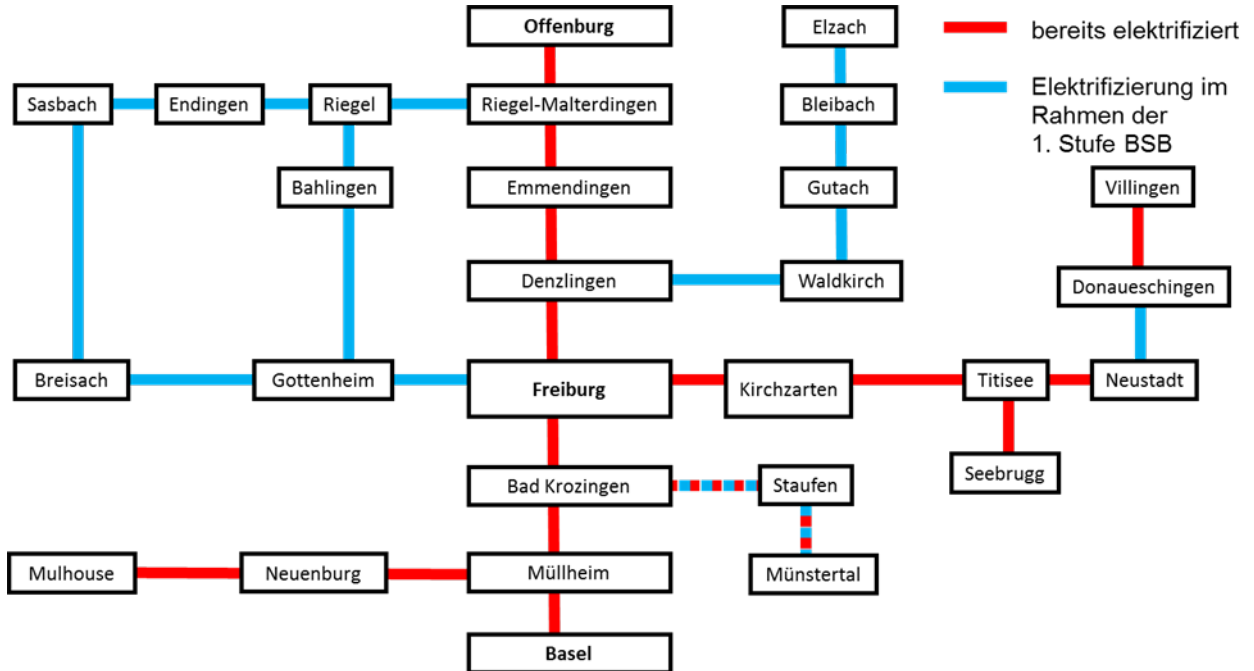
Offenburg

Elzach

bereits elektrifiziert

Elektrifizierung im Rahmen der 1. Stufe BSB

Sasbach

Endingen

Riegel

Riegel-Malterdingen

Bleibach

Bahlingen

Emmendingen

Gutach

Villingen

Denzlingen

Waldkirch

Donaueschingen

Breisach

Gottenheim

Freiburg

Kirchzarten

Titisee

Neustadt

Seebrugg

Bad Krozingen

Staufen

Münstertal

Mulhouse

Neuenburg

Müllheim

Basel